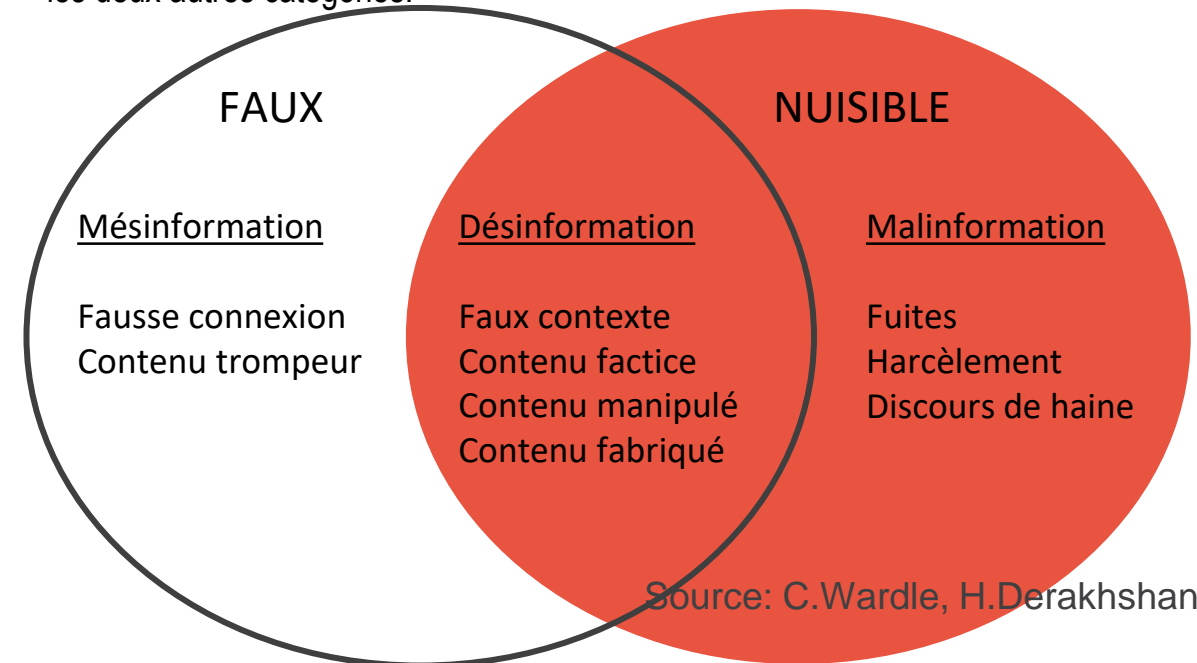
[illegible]

FAUX

NUISIBLE

Mésinformation

Fausse connexion
Contenu trompeur

Désinformation

Faux contexte
Contenu factice
Contenu manipulé
Contenu fabriqué

Malinformation

Fuites
Harcèlement
Discours de haine

Source: C.Wardle, H.Derakhshan